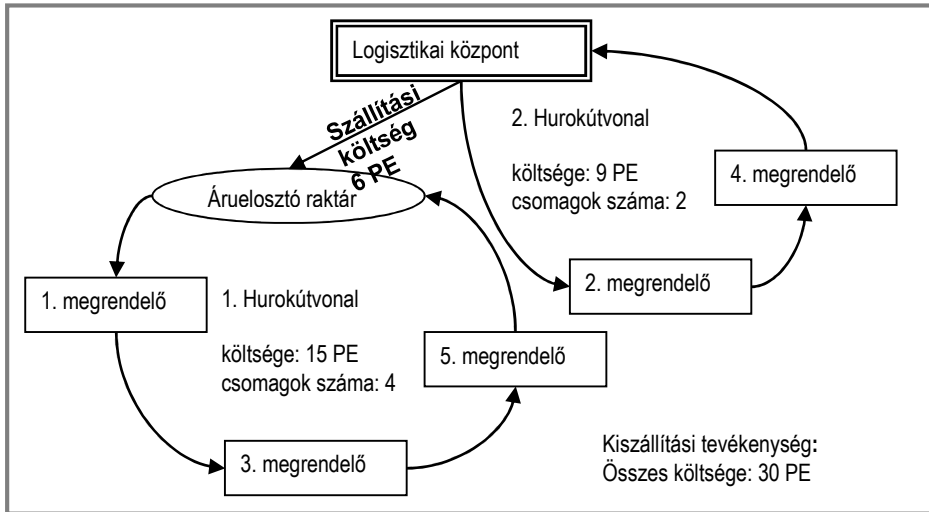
Logisztikai központ

Szállítási költség 6 PE

2. Hurokútvonal

költsége: 9 PE
csomagok száma: 2

4. megrendelő

Áruelosztó raktár

2. megrendelő

1. megrendelő

1. Hurokútvonal

költsége: 15 PE
csomagok száma: 4

5. megrendelő

3. megrendelő

Kiszállítási tevékenység:
Összes költsége: 30 PE